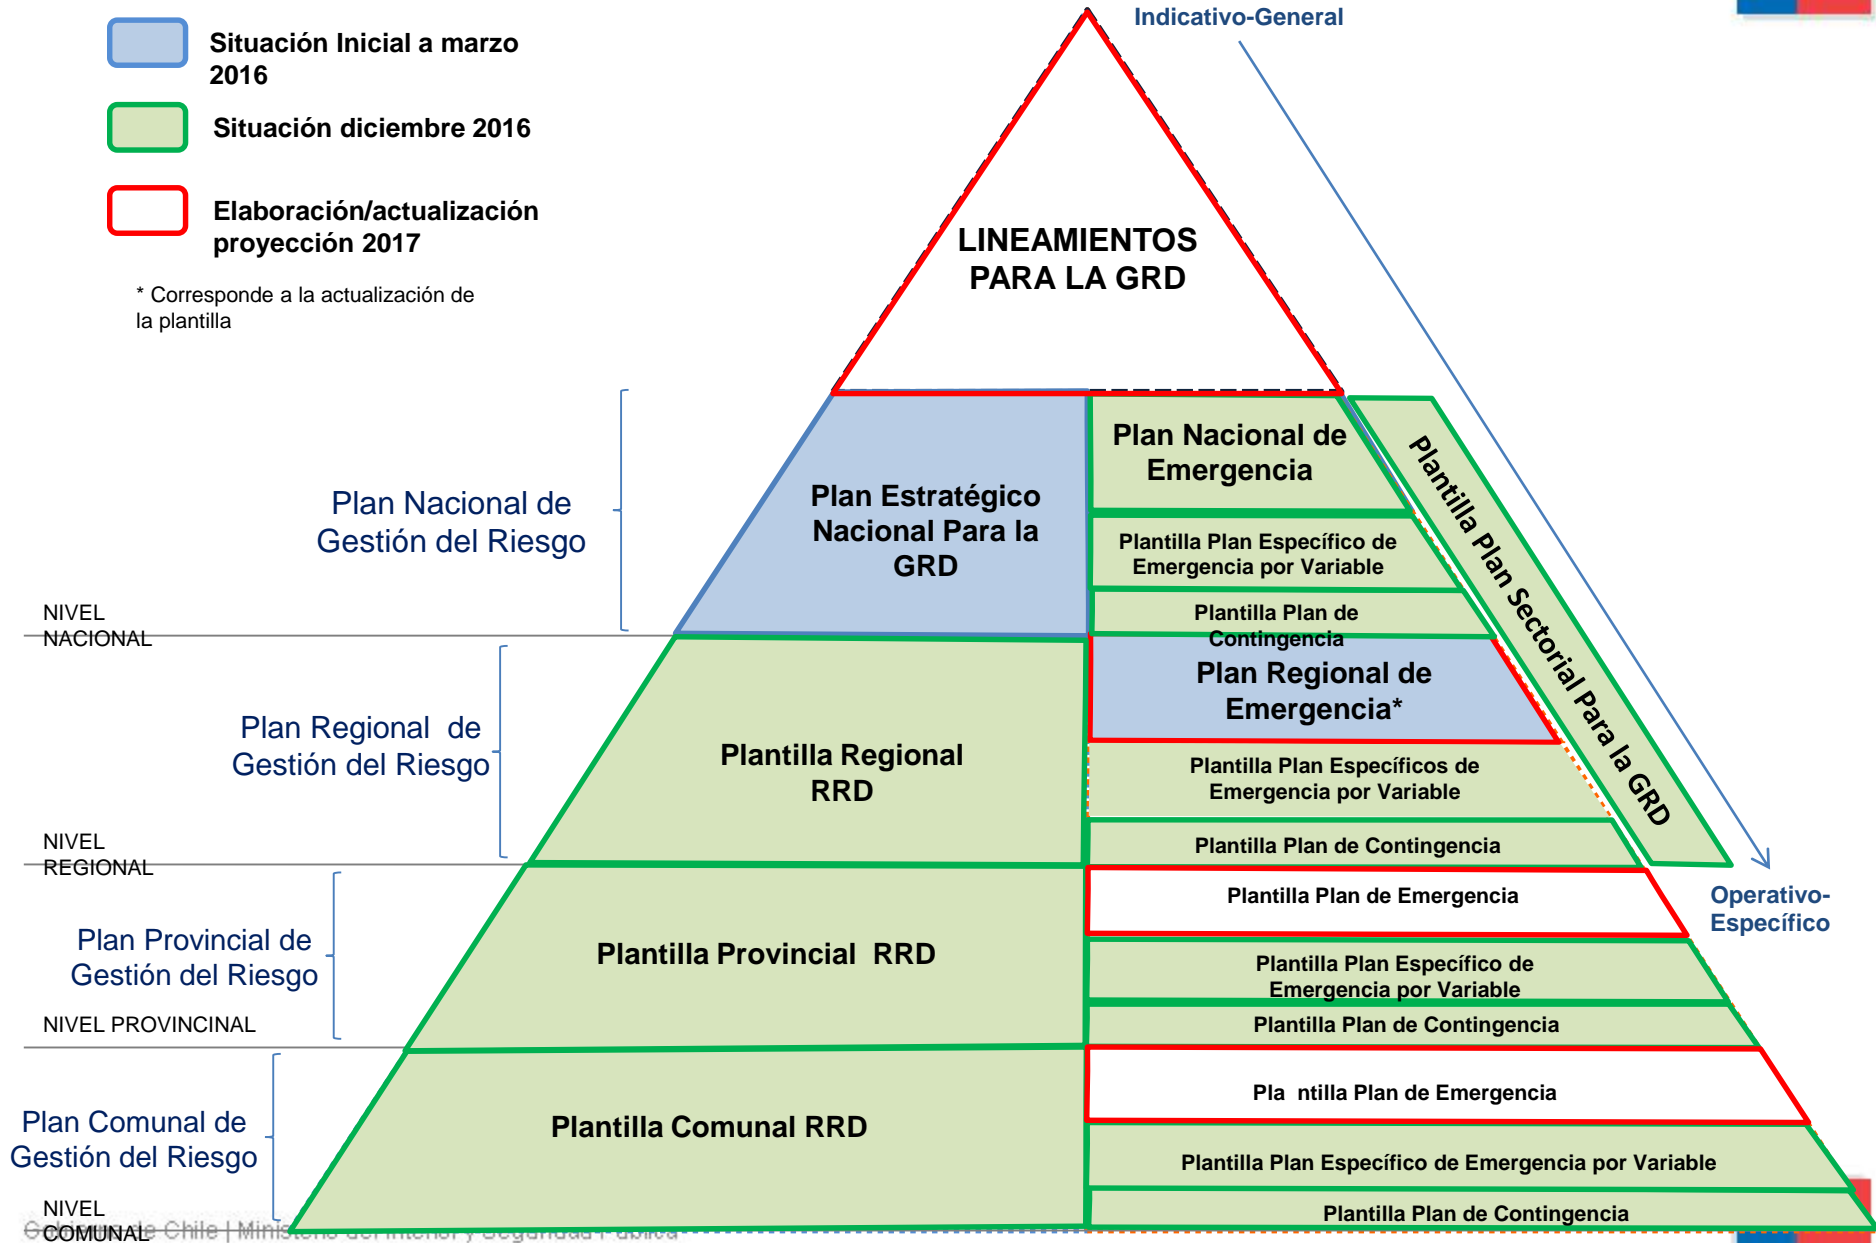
Situación Inicial a marzo 2016

Situación diciembre 2016

Elaboración/actualización proyección 2017

* Corresponde a la actualización de la plantilla

Indicativo-General

LINEAMIENTOS PARA LA GRD

Plan Nacional de Gestión del Riesgo

NIVEL NACIONAL

Plan Estratégico Nacional Para la GRD

Plan Nacional de Emergencia

Plantilla Plan Específico de Emergencia por Variable

Plantilla Plan de Contingencia

Plantilla Plan Sectorial Para la GRD

Plan Regional de Gestión del Riesgo

NIVEL REGIONAL

Plantilla Regional RRD

Plan Regional de Emergencia*

Plantilla Plan Específicos de Emergencia por Variable

Plantilla Plan de Contingencia

Plan Provincial de Gestión del Riesgo

NIVEL PROVINCINAL

Plantilla Provincial RRD

Plantilla Plan de Emergencia

Operativo-Específico

Plantilla Plan Específico de Emergencia por Variable

Plantilla Plan de Contingencia

Plan Comunal de Gestión del Riesgo

NIVEL COMUNAL

Plantilla Comunal RRD

Pla ntilla Plan de Emergencia

Plantilla Plan Específico de Emergencia por Variable

Plantilla Plan de Contingencia

Gobierno de Chile | Ministerio del Interior y Seguridad Pública